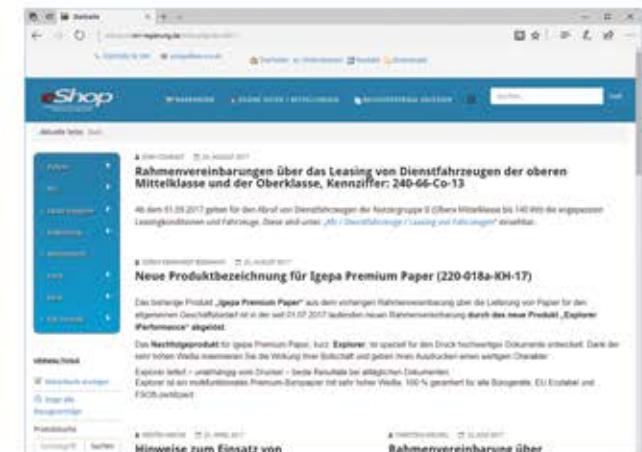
eShop

Rahmenvereinbarungen über das Leasing von Dienstfahrzeugen der oberen Mittelklasse und der Oberklasse, Kennziffer: 240-66-Co-13

Ab dem 01.09.2017 gelten für den Abruf von Dienstfahrzeugen der Nutzergruppe 0 (Obere Mittelklasse bis 140 kW) die angepassten Leasingkonditionen und Fahrzeuge. Diese sind unter „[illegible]" einsehbar.

Neue Produktbezeichnung für Igepa Premium Paper (220-018a-KH-17)

Das bisherige Produkt „Igepa Premium Paper" aus dem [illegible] Rahmenvereinbarung über die Lieferung von Papier für den allgemeinen Geschäftsbedarf ist in der seit 01.07.2017 laufenden neuen Rahmenvereinbarung durch das neue Produkt „Explorer iPerformance" abgelöst.

Das Nachfolgeprodukt für Igepa Premium Paper, kurz: Explorer, ist speziell für den Druck hochwertiger Dokumente entwickelt. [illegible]

Explorer liefert – unabhängig vom Drucker – beste Resultate bei alltäglichen Dokumenten.
Explorer ist ein multifunktionales Premium-Büropapier mit sehr hoher Weiße, 100 % garantiert für alle Bürogeräte, EU Ecolabel und FSC®-zertifiziert

Hinweise zum Einsatz von

Rahmenvereinbarung über